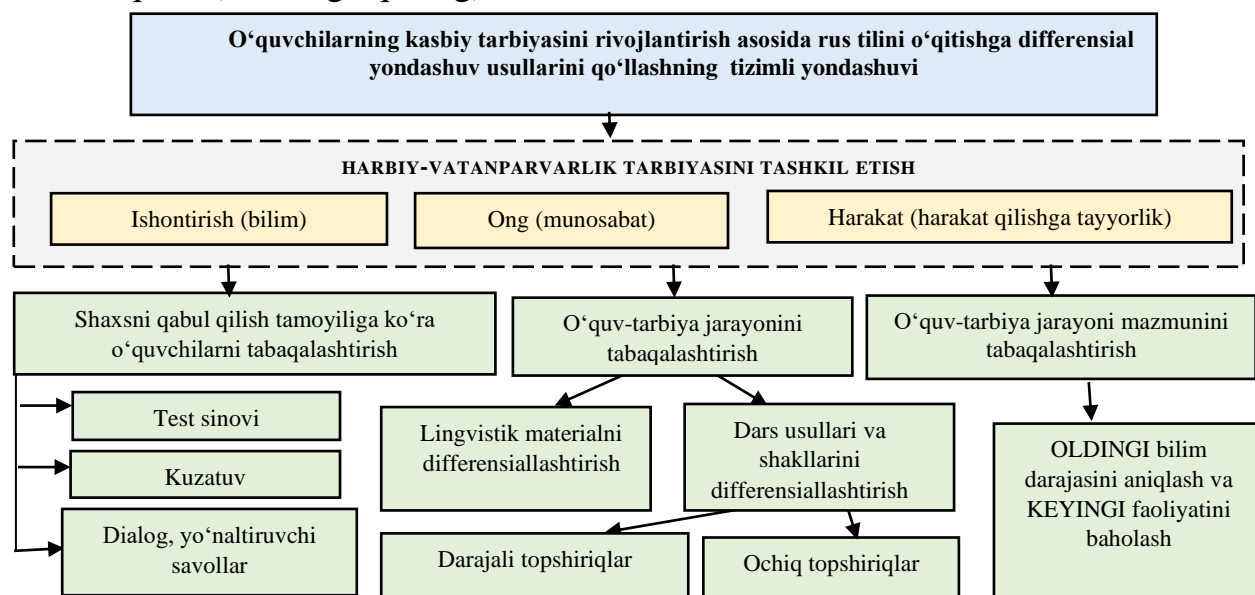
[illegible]

O‘quvchilarning kasbiy tarbiyasini rivojlantirish asosida rus tilini o‘qitishga differensial yondashuv usullarini qo‘llashning tizimli yondashuvi

HARBIY-VATANPARVARLIK TARBIYASINI TASHKIL ETISH

Ishontirish (bilim)

Ong (munosabat)

Harakat (harakat qilishga tayyorlik)

Shaxsni qabul qilish tamoyiliga ko‘ra o‘quvchilarni tabaqalashtirish

Test sinovi

Kuzatuv

Dialog, yo‘naltiruvchi savollar

O‘quv-tarbiya jarayonini tabaqalashtirish

Lingvistik materialni differensiallashtirish

Dars usullari va shakllarini differensiallashtirish

Darajali topshiriqlar

Ochiq topshiriqlar

O‘quv-tarbiya jarayoni mazmunini tabaqalashtirish

OLDINGI bilim darajasini aniqlash va KEYINGI faoliyatini baholash